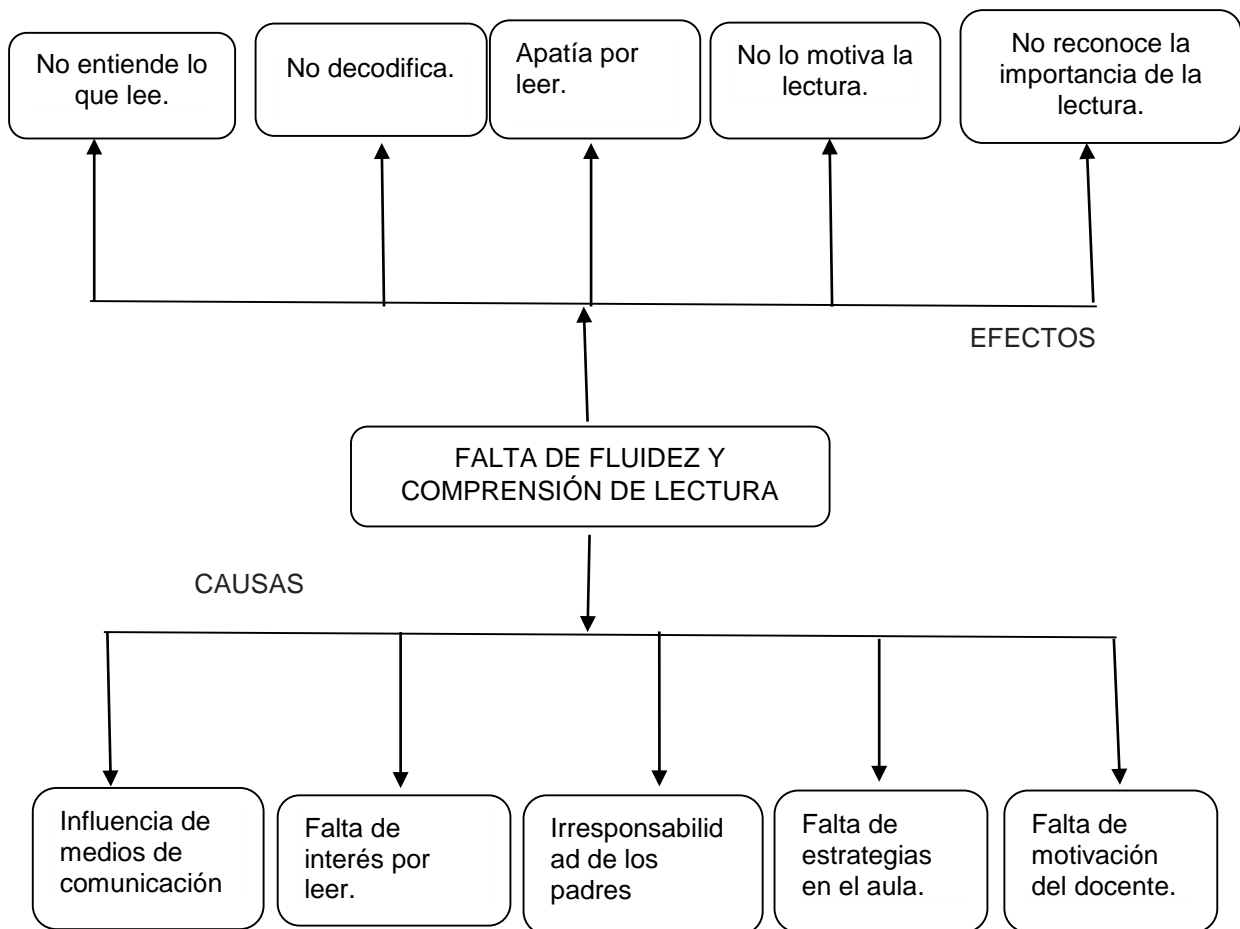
No entiende lo que lee.

No decodifica.

Apatía por leer.

No lo motiva la lectura.

No reconoce la importancia de la lectura.

EFECTOS

FALTA DE FLUIDEZ Y COMPRENSIÓN DE LECTURA

CAUSAS

Influencia de medios de comunicación

Falta de interés por leer.

Irresponsabilidad de los padres

Falta de estrategias en el aula.

Falta de motivación del docente.